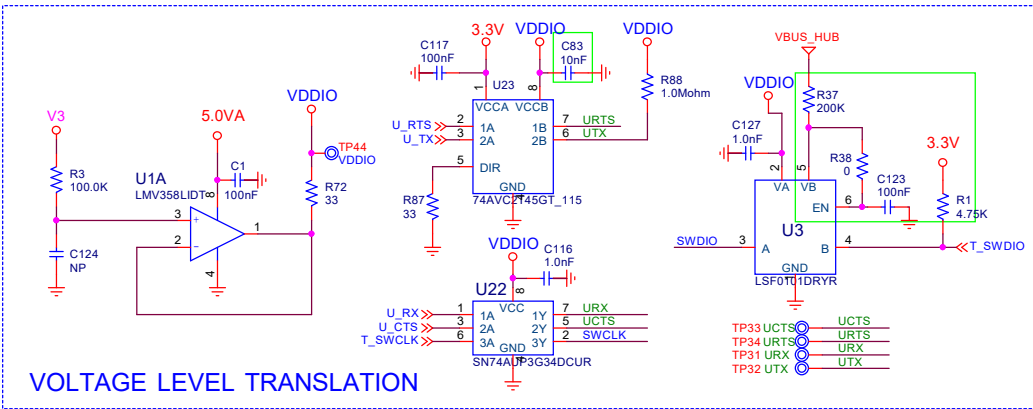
V3
R3
100.0K
C124
NP
U1A
LMV358LIDT
5.0VA
C1
100nF
3
2
1
4
VDDIO
TP44
VDDIO
R72
33

3.3V
C117
100nF
U23
1
VDDIO
8
C83
10nF
VCCA VCCB
2 1A 1B 7
3 2A 2B 6
U_RTS
U_TX
URTS
UTX
5 DIR
GND
R87
33
74AVC2T45GT_115
VDDIO
R88
1.0Mohm

VDDIO
C116
1.0nF
U22
8
VCC
U_RX
U_CTS
T_SWCLK
1 1A 1Y 7
3 2A 2Y 5
6 3A 3Y 3
GND
URX
UCTS
SWCLK
SN74AUP3G34DCUR

VBUS_HUB
R37
200K
VDDIO
C127
1.0nF
2
5
VA VB
R38
0
C123
100nF
6 EN
3.3V
R1
4.75K
U3
SWDIO
3 A
B 4
GND
T_SWDIO
LSF0101DRYR

TP33 UCTS
UCTS
TP34 URTS
URTS
TP31 URX
URX
TP32 UTX
UTX

VOLTAGE LEVEL TRANSLATION